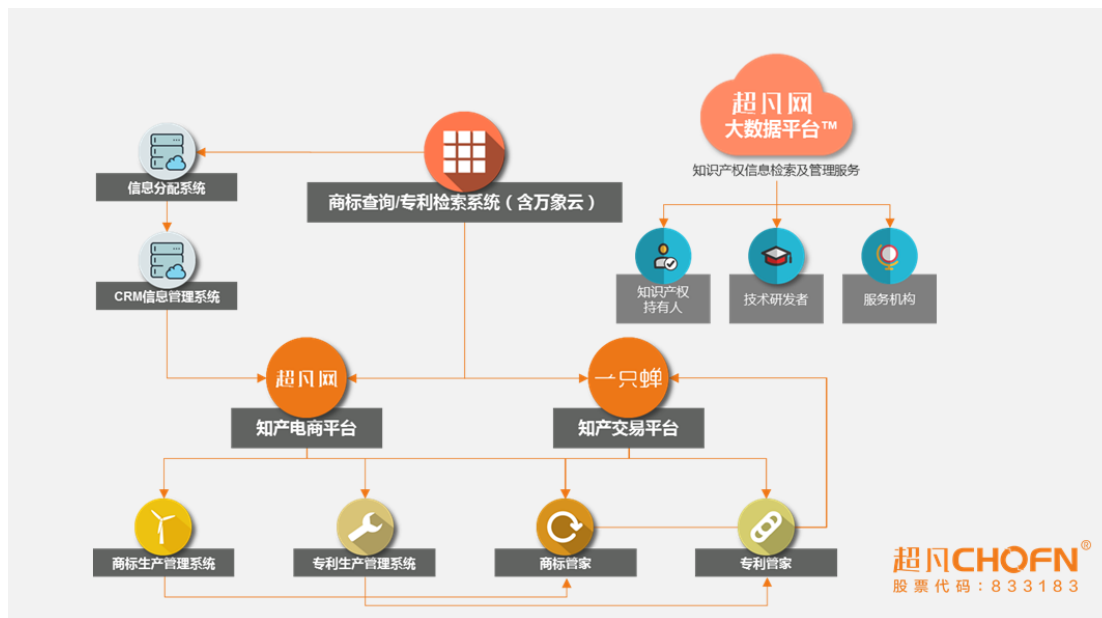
超凡网
大数据平台™
知识产权信息检索及管理服务

知识产权持有人

技术研发者

服务机构

信息分配系统

商标查询/专利检索系统（含万象云）

CRM信息管理系统

超凡网
知产电商平台

一只蝉
知产交易平台

商标生产管理系统

专利生产管理系统

商标管家

专利管家

超凡CHOFN®
股票代码：833183